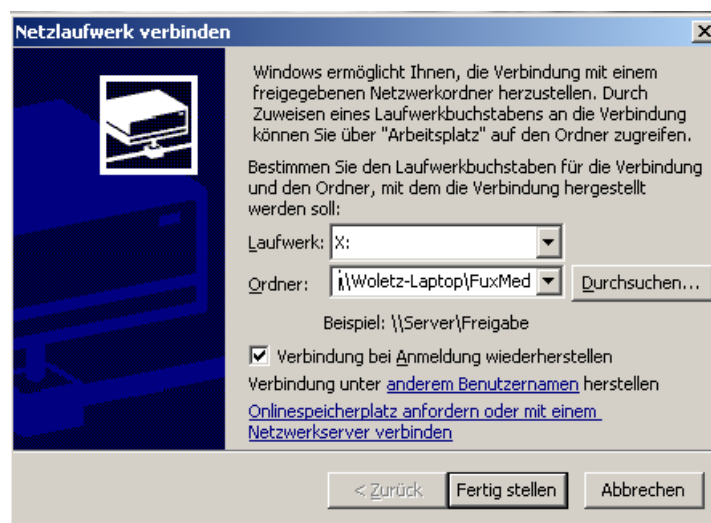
Netzlaufwerk verbinden

Windows ermöglicht Ihnen, die Verbindung mit einem freigegebenen Netzwerkordner herzustellen. Durch Zuweisen eines Laufwerkbuchstabens an die Verbindung können Sie über "Arbeitsplatz" auf den Ordner zugreifen.

Bestimmen Sie den Laufwerkbuchstaben für die Verbindung und den Ordner, mit dem die Verbindung hergestellt werden soll:

Laufwerk: X:

Ordner: \\Woletz-Laptop\FuxMed

Durchsuchen...

Beispiel: \\Server\Freigabe

Verbindung bei Anmeldung wiederherstellen

Verbindung unter anderem Benutzernamen herstellen

Onlinespeicherplatz anfordern oder mit einem Netzwerkserver verbinden

< Zurück

Fertig stellen

Abbrechen